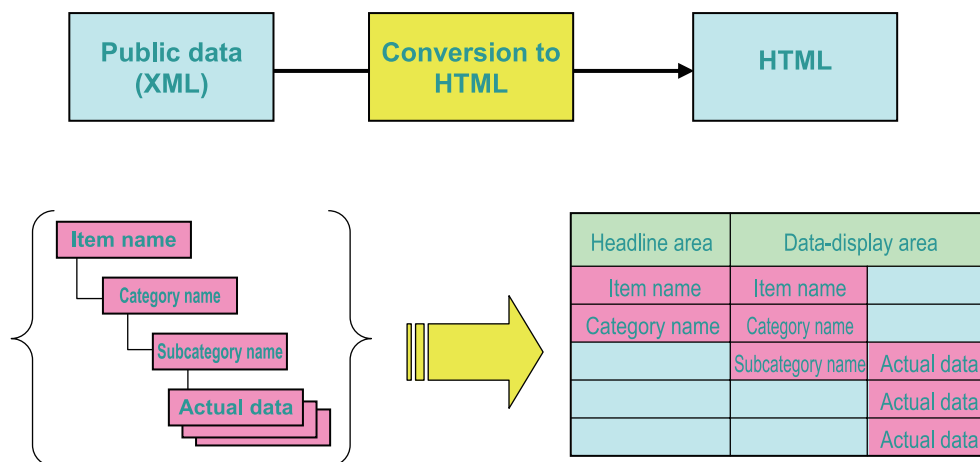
Public data (XML)

Conversion to HTML

HTML

Item name

Category name

Subcategory name

Actual data

| Headline area | Data-display area | |
|---|---|---|
| Item name | Item name | |
| Category name | Category name | |
| | Subcategory name | Actual data |
| | | Actual data |
| | | Actual data |